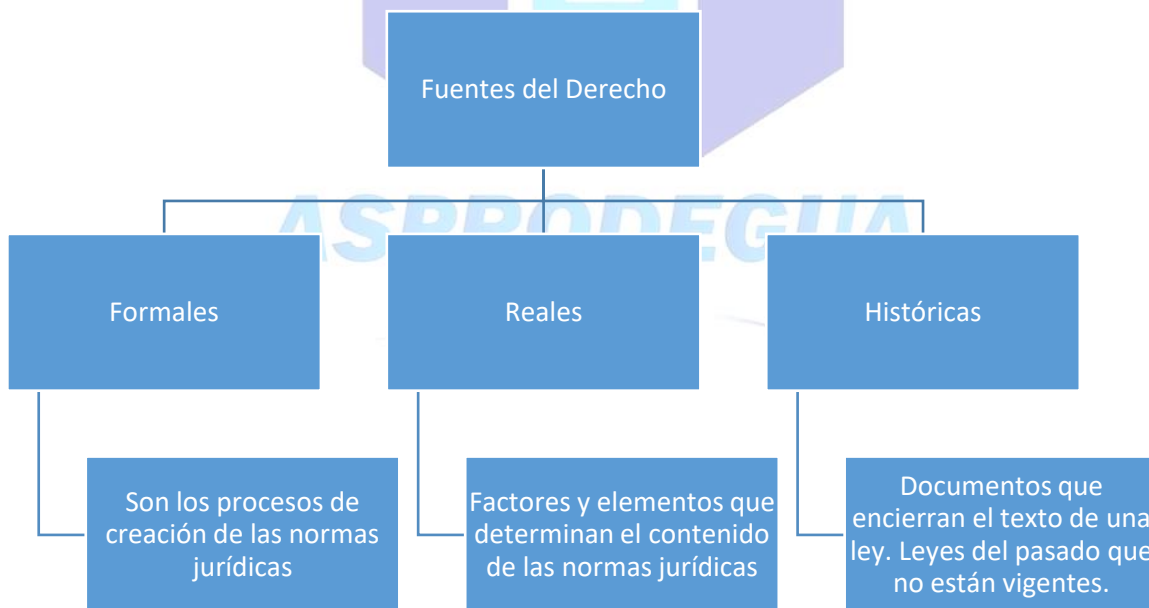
Fuentes del Derecho

ASPRODEGUA

Formales

Reales

Históricas

Son los procesos de creación de las normas jurídicas

Factores y elementos que determinan el contenido de las normas jurídicas

Documentos que encierran el texto de una ley. Leyes del pasado que no están vigentes.